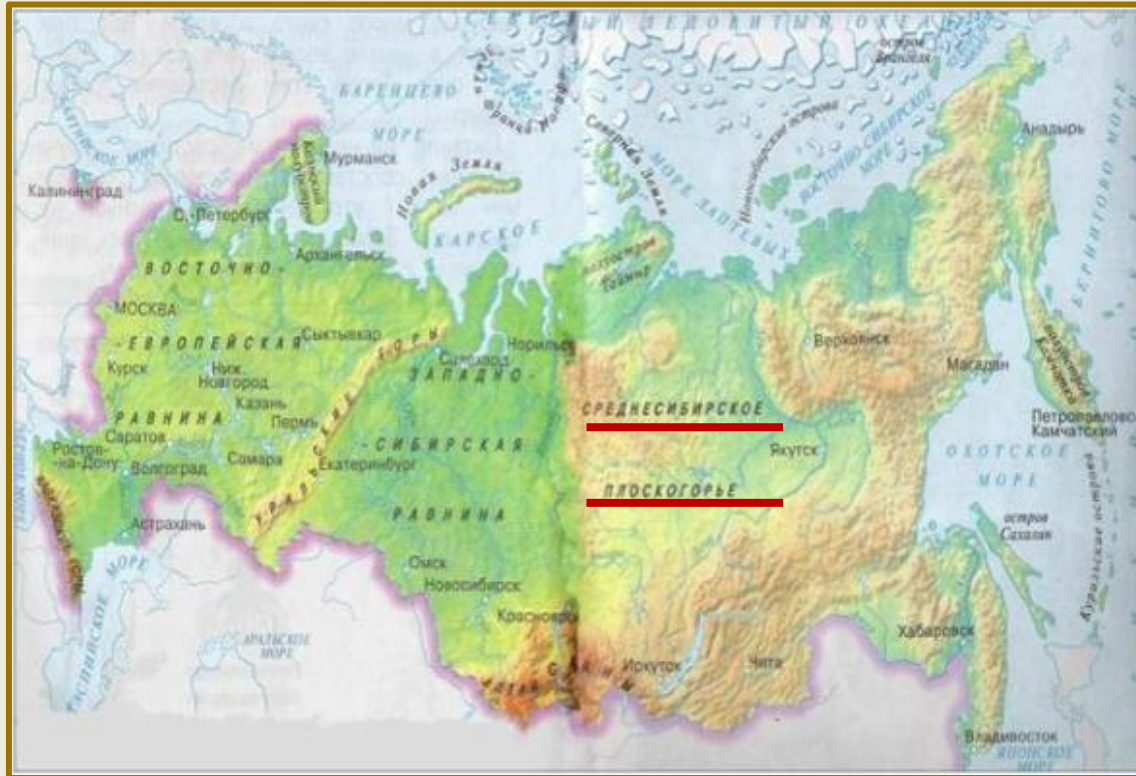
СЕВЕРНЫЙ ЛЕДОВИТЫЙ ОКЕАН
остров Врангеля
БАРЕНЦЕВО
МОРЕ
Земля Франца-Иосифа
Северная Земля
МОРЕ ЛАПТЕВЫХ
Новосибирские острова
ВОСТОЧНО-СИБИРСКОЕ МОРЕ
Анадырь
БЕРИНГОВО МОРЕ
БАЛТИЙСКОЕ МОРЕ
Кольский полуостров
Мурманск
Новая Земля
Калининград
С.-Петербург
КАРСКОЕ
полуостров Таймыр
Архангельск
ВОСТОЧНО-
МОСКВА
ЕВРОПЕЙСКАЯ
Сыктывкар
Уральские горы
Салехард
Норильск
Верхоянск
полуостров Камчатка
Курск
Ниж. Новгород
ЗАПАДНО-
Магадан
Казань
РАВНИНА
Пермь
СРЕДНЕСИБИРСКОЕ
Петропавловск-Камчатский
Ростов-на-Дону
Саратов
-СИБИРСКАЯ
Якутск
ОХОТСКОЕ
Волгоград
Самара
Екатеринбург
МОРЕ
ПЛОСКОГОРЬЕ
Кавказские горы
РАВНИНА
остров Сахалин
Астрахань
Курильские острова
КАСПИЙСКОЕ МОРЕ
Омск
Новосибирск
Красноярск
АРАЛЬСКОЕ МОРЕ
Хабаровск
Саяны
Алтай
Иркутск
Чита
Владивосток
ЯПОНСКОЕ МОРЕ